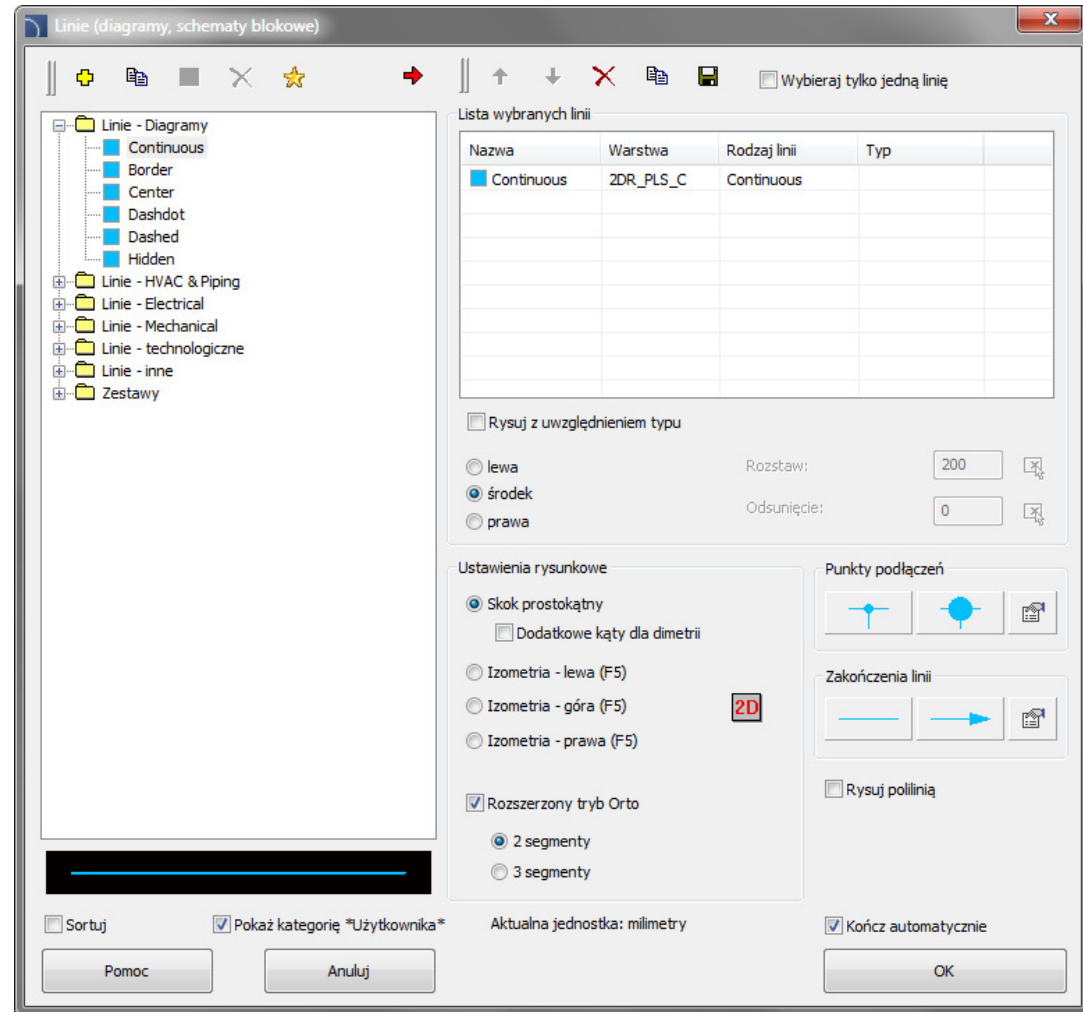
Linie (diagramy, schematy blokowe)

Wybieraj tylko jedną linię

Linie - Diagramy
Continuous
Border
Center
Dashdot
Dashed
Hidden
Linie - HVAC & Piping
Linie - Electrical
Linie - Mechanical
Linie - technologiczne
Linie - inne
Zestawy

Lista wybranych linii

| Nazwa | Warstwa | Rodzaj linii | Typ |
|---|---|---|---|
| Continuous | 2DR_PLS_C | Continuous | |

Rysuj z uwzględnieniem typu

lewa
środek
prawa

Rozstaw: 200
Odsunięcie: 0

Ustawienia rysunkowe
Skok prostokątny
Dodatkowe kąty dla dimetrii
Izometria - lewa (F5)
Izometria - góra (F5)
Izometria - prawa (F5)
2D
Rozszerzony tryb Orto
2 segmenty
3 segmenty

Punkty podłączeń

Zakończenia linii

Rysuj polilinią

Sortuj
Pokaż kategorię *Użytkownika*
Aktualna jednostka: milimetry
Kończ automatycznie

Pomoc
Anuluj
OK